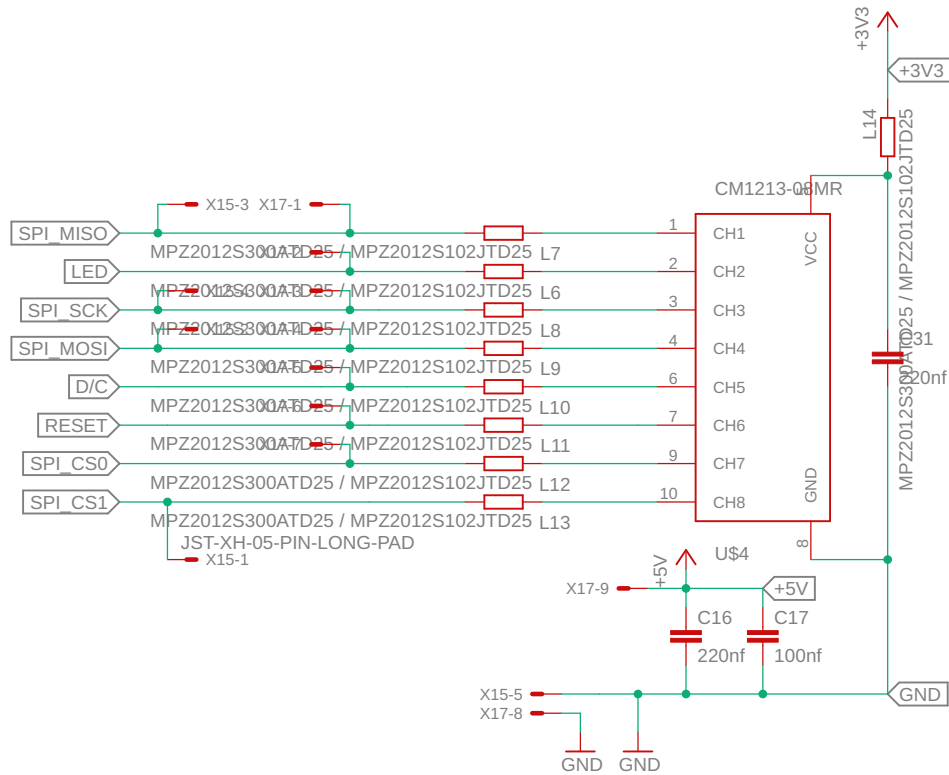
+3V3
+3V3
L14
MPZ2012S300ATD25 / MPZ2012S102JTD25
CM1213-08MR
X15-3 X17-1
SPI_MISO
1 CH1
VCC
MPZ2012S300ATD25 / MPZ2012S102JTD25 L7
LED
2 CH2
MPZ2012S300ATD25 / MPZ2012S102JTD25 L6
SPI_SCK
3 CH3
MPZ2012S300ATD25 / MPZ2012S102JTD25 L8
SPI_MOSI
4 CH4
C31
220nf
MPZ2012S300ATD25 / MPZ2012S102JTD25 L9
D/C
6 CH5
MPZ2012S300ATD25 / MPZ2012S102JTD25 L10
RESET
7 CH6
MPZ2012S300ATD25 / MPZ2012S102JTD25 L11
SPI_CS0
9 CH7
GND
MPZ2012S300ATD25 / MPZ2012S102JTD25 L12
SPI_CS1
10 CH8
MPZ2012S300ATD25 / MPZ2012S102JTD25 L13
8
JST-XH-05-PIN-LONG-PAD
X15-1
U$4
+5V
X17-9
+5V
C16
C17
220nf
100nf
X15-5
GND
X17-8
GND GND